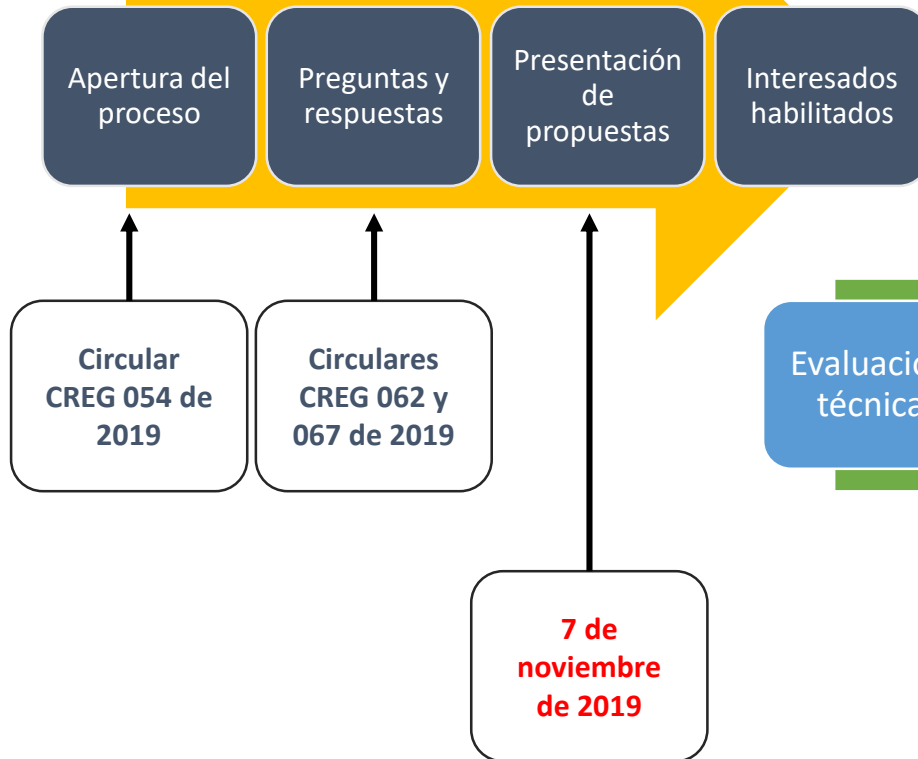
Apertura del proceso

Preguntas y respuestas

Presentación de propuestas

Interesados habilitados

Circular CREG 054 de 2019

Circulares CREG 062 y 067 de 2019

Evaluacio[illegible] técnica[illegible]

7 de noviembre de 2019